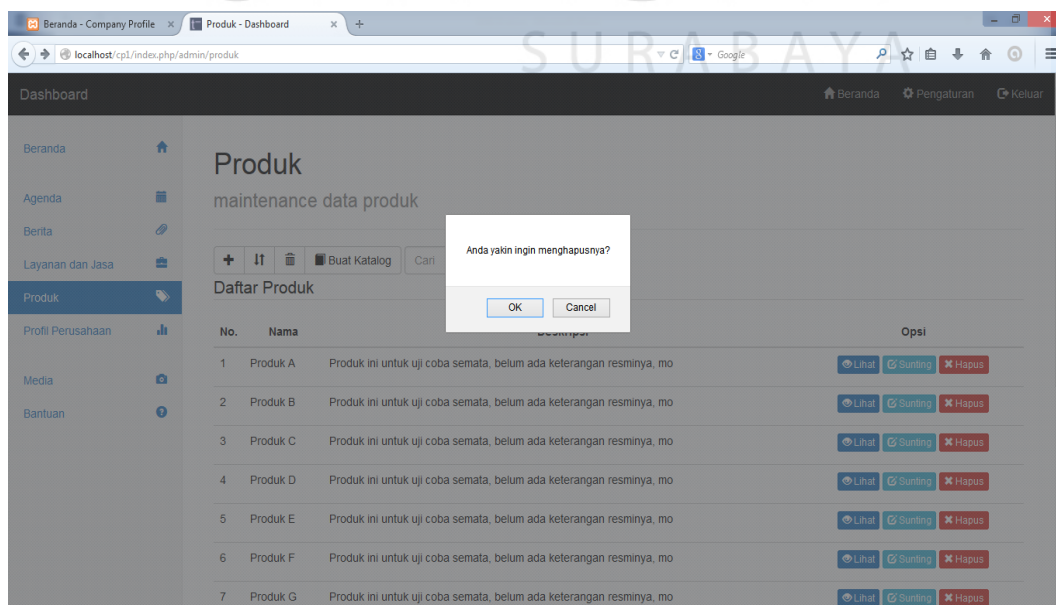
Beranda - Company Profile ×
Produk - Dashboard ×
+
localhost/cp1/index.php/admin/produk
Google
SURABAYA

Dashboard
Beranda
Pengaturan
Keluar

Beranda
Agenda
Berita
Layanan dan Jasa
Produk
Profil Perusahaan
Media
Bantuan

Produk
maintenance data produk

Buat Katalog
Cari

Anda yakin ingin menghapusnya?
OK
Cancel

Daftar Produk

| No. | Nama | Deskripsi | Opsi |
|---|---|---|---|
| 1 | Produk A | Produk ini untuk uji coba semata, belum ada keterangan resminya, mo | Lihat Sunting Hapus |
| 2 | Produk B | Produk ini untuk uji coba semata, belum ada keterangan resminya, mo | Lihat Sunting Hapus |
| 3 | Produk C | Produk ini untuk uji coba semata, belum ada keterangan resminya, mo | Lihat Sunting Hapus |
| 4 | Produk D | Produk ini untuk uji coba semata, belum ada keterangan resminya, mo | Lihat Sunting Hapus |
| 5 | Produk E | Produk ini untuk uji coba semata, belum ada keterangan resminya, mo | Lihat Sunting Hapus |
| 6 | Produk F | Produk ini untuk uji coba semata, belum ada keterangan resminya, mo | Lihat Sunting Hapus |
| 7 | Produk G | Produk ini untuk uji coba semata, belum ada keterangan resminya, mo | Lihat Sunting Hapus |